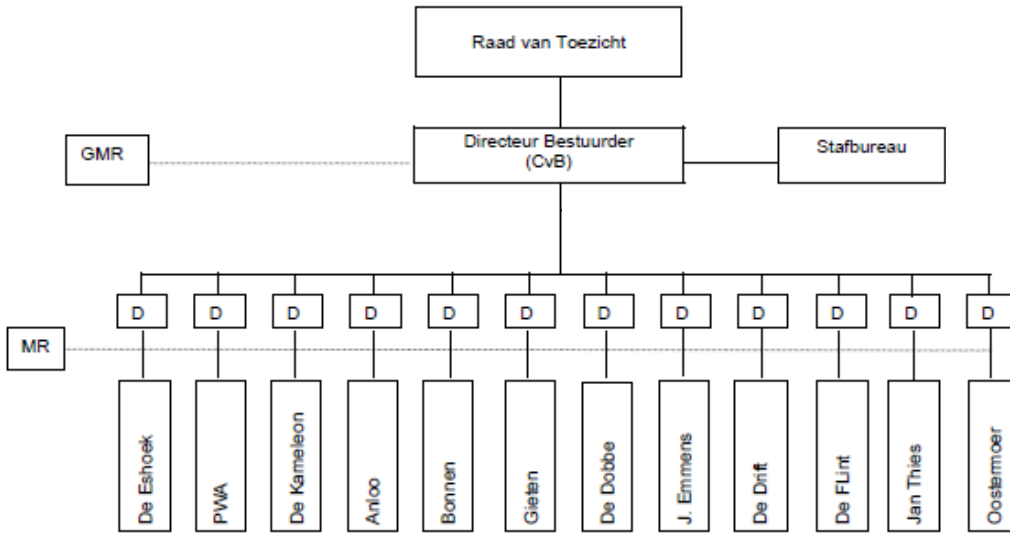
Raad van Toezicht

GMR

Directeur Bestuurder (CvB)

Stafbureau

D D D D D D D D D D D D

MR

De Eshoek

PWA

De Kameleon

Anloo

Bonnen

Gieten

De Dobbe

J. Emmens

De Drift

De FLint

Jan Thies

Oostermoer